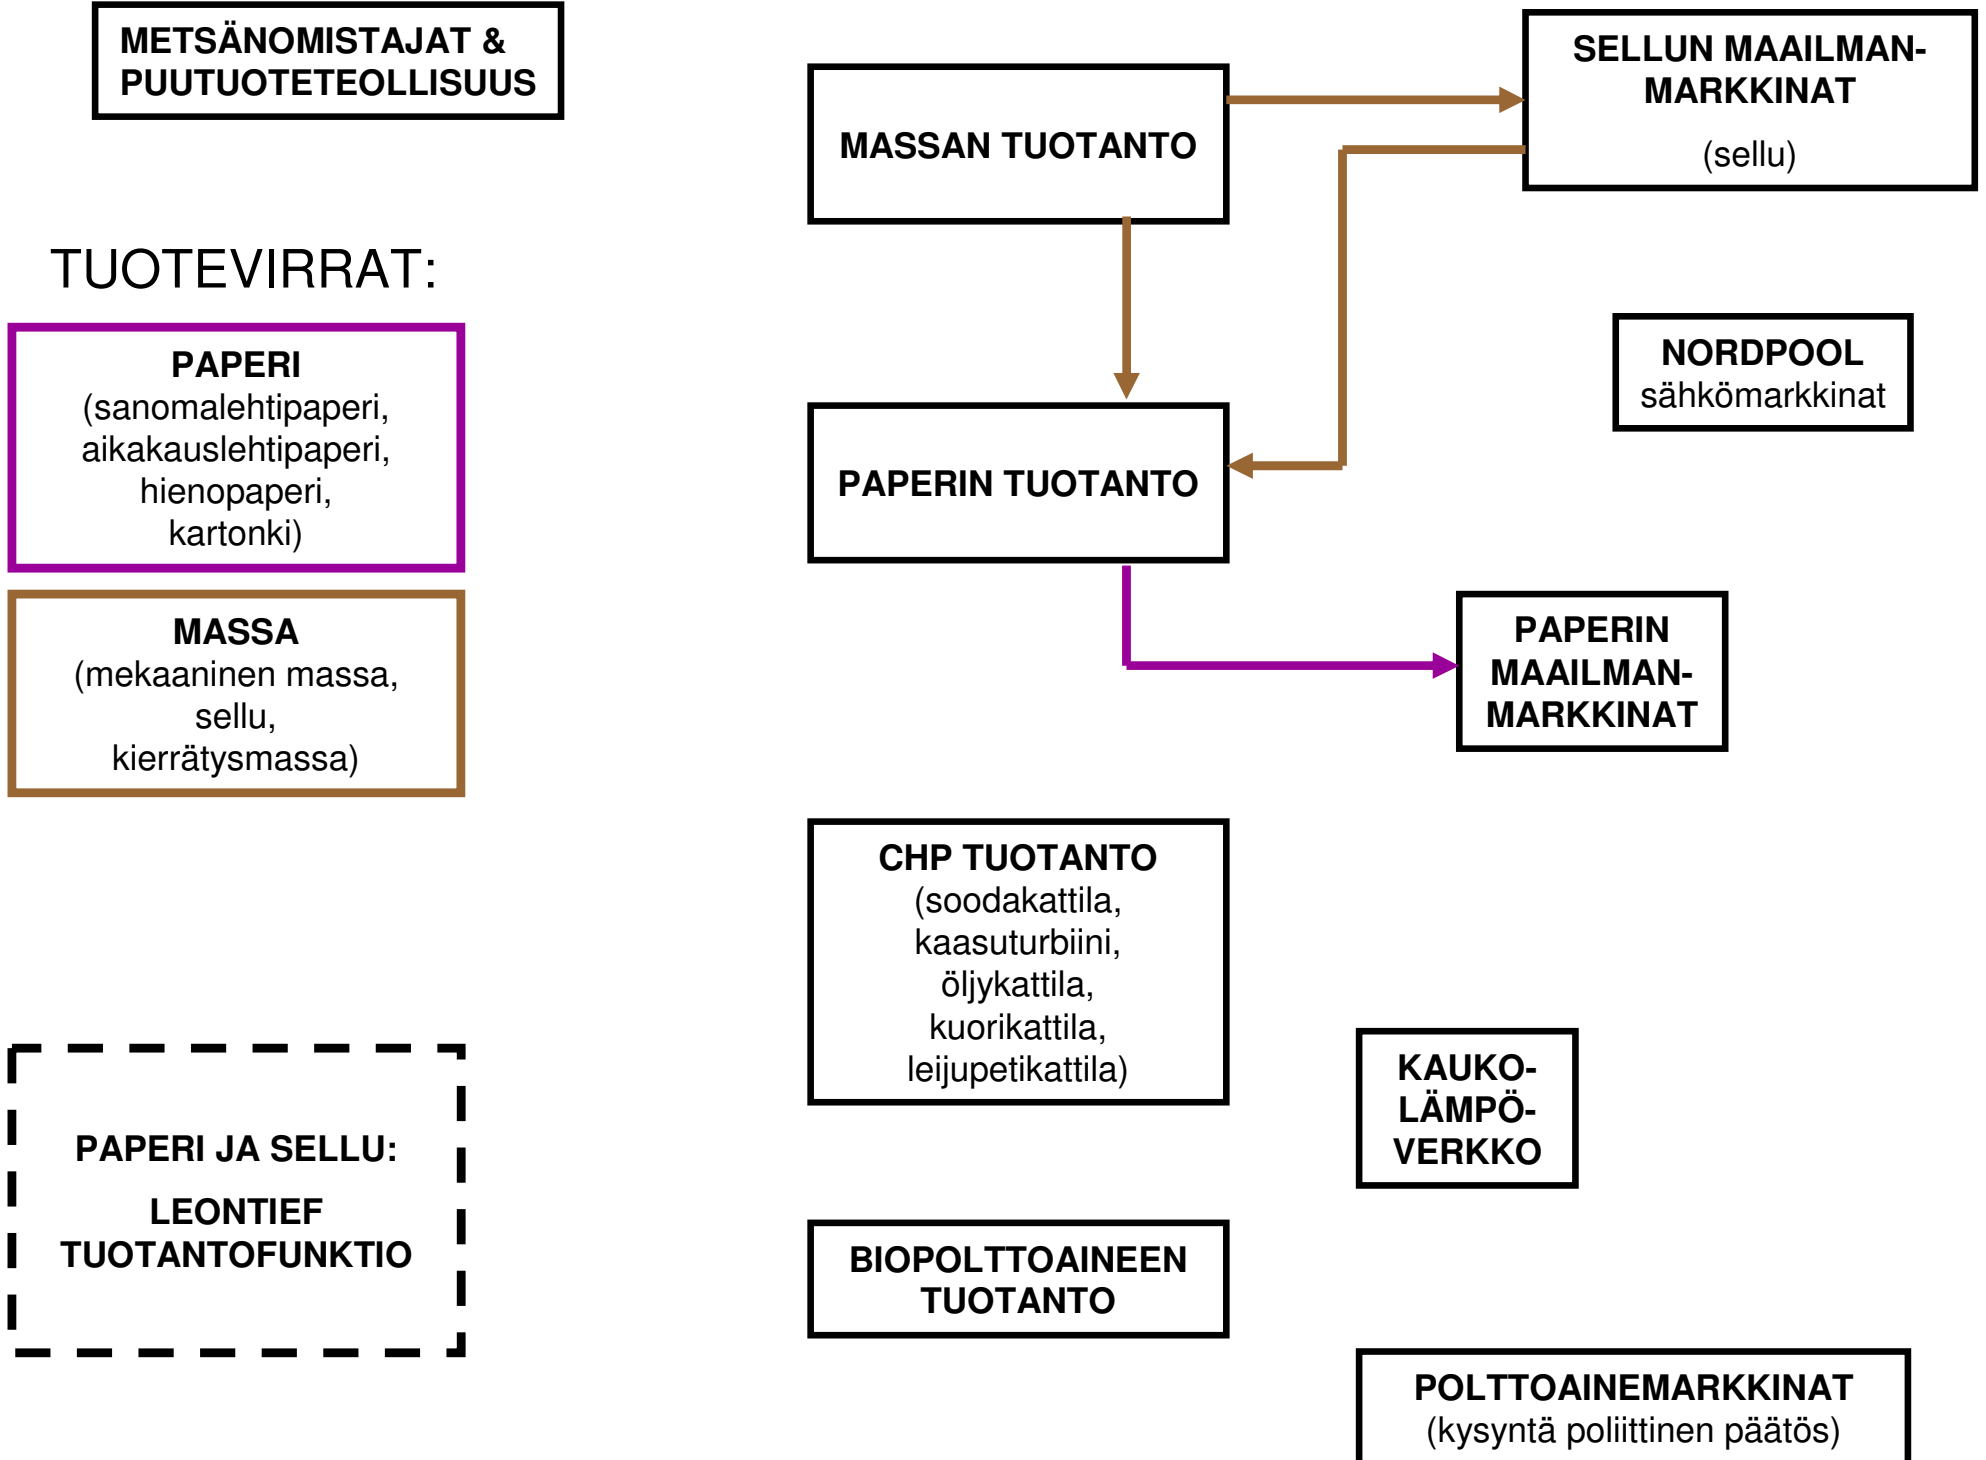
METSÄNOMISTAJAT & PUUTUOTETEOLLISUUS

TUOTEVIRRAT:

PAPERI
(sanomalehtipaperi, aikakauslehtipaperi, hienopaperi, kartonki)

MASSA
(mekaaninen massa, sellu, kierrätysmassa)

PAPERI JA SELLU:

LEONTIEF TUOTANTOFUNKTIO

MASSAN TUOTANTO

SELLUN MAAILMAN-MARKKINAT
(sellu)

NORDPOOL
sähkömarkkinat

PAPERIN TUOTANTO

PAPERIN MAAILMAN-MARKKINAT

CHP TUOTANTO
(soodakattila, kaasuturbiini, öljykattila, kuorikattila, leijupetikattila)

KAUKO-LÄMPÖ-VERKKO

BIOPOLTTOAINEEN TUOTANTO

POLTTOAINEMARKKINAT
(kysyntä poliittinen päätös)